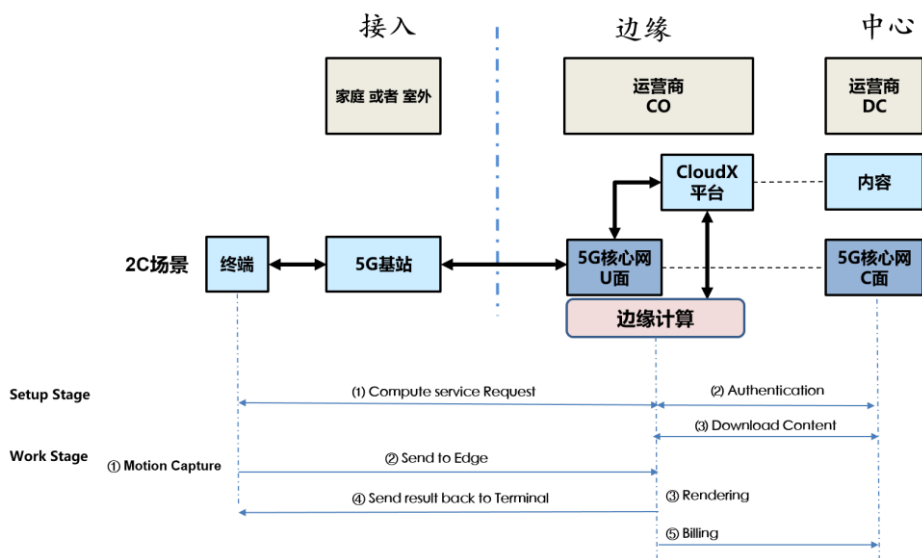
接入

边缘

中心

家庭 或者 室外

运营商
CO

运营商
DC

CloudX
平台

内容

2C场景

终端

5G基站

5G核心网
U面

5G核心网
C面

边缘计算

Setup Stage

(1) Compute service Request

② Authentication

(3) Download Content

Work Stage

① Motion Capture

② Send to Edge

④ Send result back to Terminal

③ Rendering

⑤ Billing